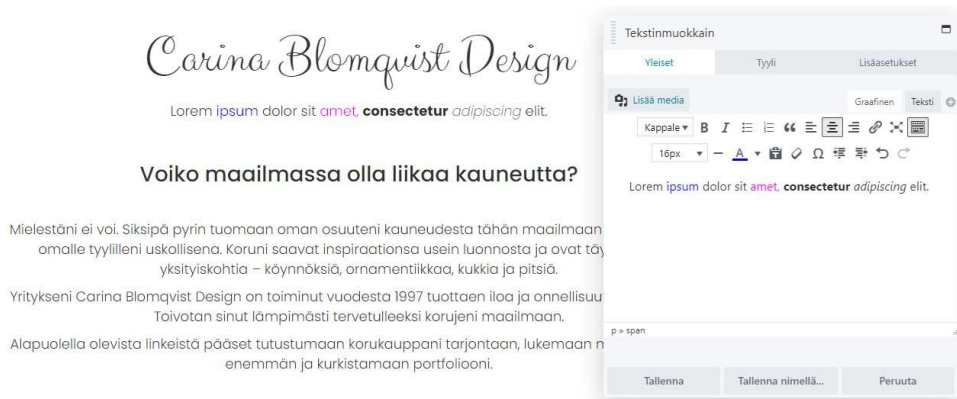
Carina Blomqvist Design

Lorem ipsum dolor sit amet, **consectetur** *adipiscing* elit.

Voiko maailmassa olla liikaa kauneutta?

Mielestäni ei voi. Siksipä pyrin tuomaan oman osuuteni kauneudesta tähän maailmaan omalle tyylilleni uskollisena. Koruni saavat inspiraationsa usein luonnosta ja ovat täy yksityiskohtia – köynnöksiä, ornamentiikkaa, kukkia ja pitsiä.

Yritykseni Carina Blomqvist Design on toiminut vuodesta 1997 tuottaen iloa ja onnellisuu Toivotan sinut lämpimästi tervetulleeksi korujeni maailmaan.

Alapuolella olevista linkeistä pääset tutustumaan korukauppani tarjontaan, lukemaan n enemmän ja kurkistamaan portfoliooni.

Tekstinmuokkain

Yleiset | Tyyli | Lisäasetukset

Lisää media

Graafinen | Teksti

Kappale

16px

Lorem ipsum dolor sit amet, **consectetur** *adipiscing* elit.

p » span

Tallenna | Tallenna nimellä... | Peruuta